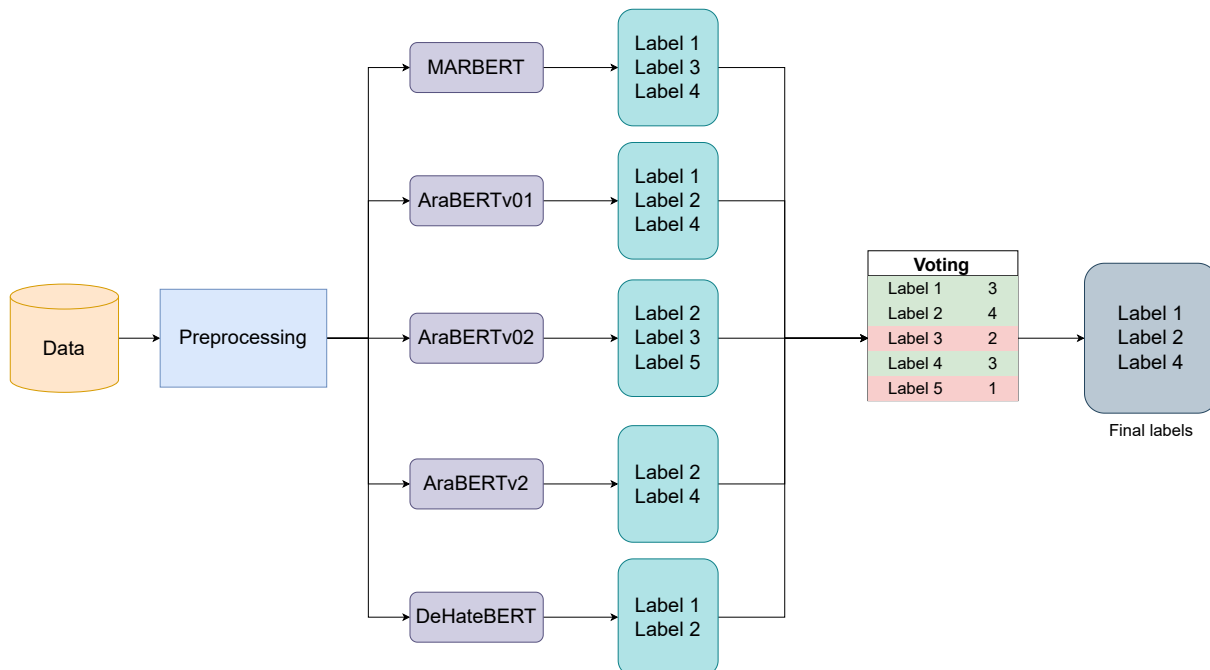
Data

Preprocessing

MARBERT

AraBERTv01

AraBERTv02

AraBERTv2

DeHateBERT

Label 1
Label 3
Label 4

Label 1
Label 2
Label 4

Label 2
Label 3
Label 5

Label 2
Label 4

Label 1
Label 2

| Voting | |
|---|---|
| Label 1 | 3 |
| Label 2 | 4 |
| Label 3 | 2 |
| Label 4 | 3 |
| Label 5 | 1 |

Label 1
Label 2
Label 4

Final labels